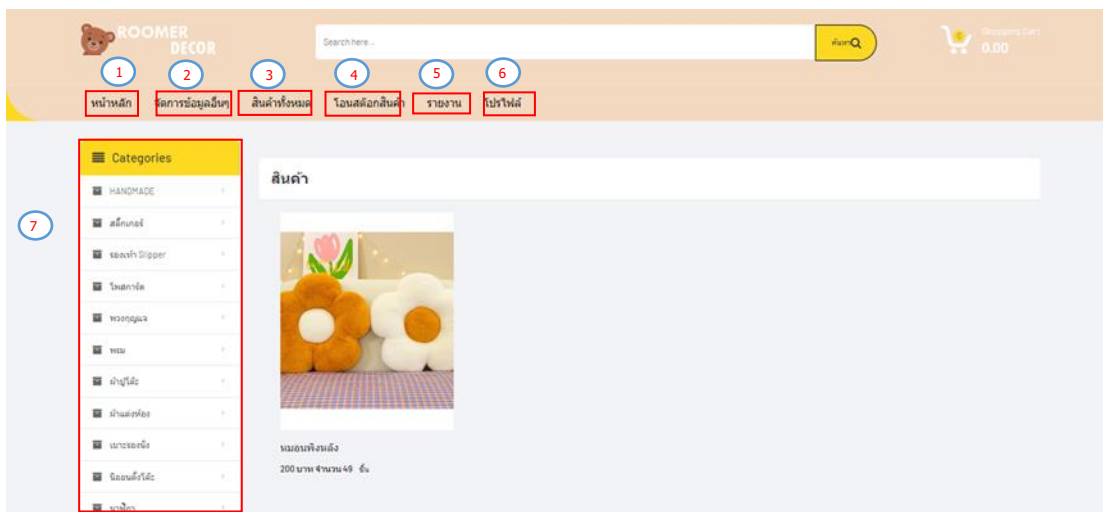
ROOMER DECOR

Search here...

ค้นหา

Shopping Cart 0.00

1 2 3 4 5 6

หน้าหลัก จัดการข้อมูลอื่นๆ สินค้าทั้งหมด โอนสต๊อกสินค้า รายงาน โปรไฟล์

7

Categories

HANDMADE

สติ๊กเกอร์

รองเท้า Slipper

โพสการ์ด

พวงกุญแจ

พรม

ผ้าปูโต๊ะ

ผ้าแต่งห้อง

เบาะรองนั่ง

นีออนตั้งโต๊ะ

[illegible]

สินค้า

หมอนพิงหลัง

200 บาท จำนวน 49 ชิ้น